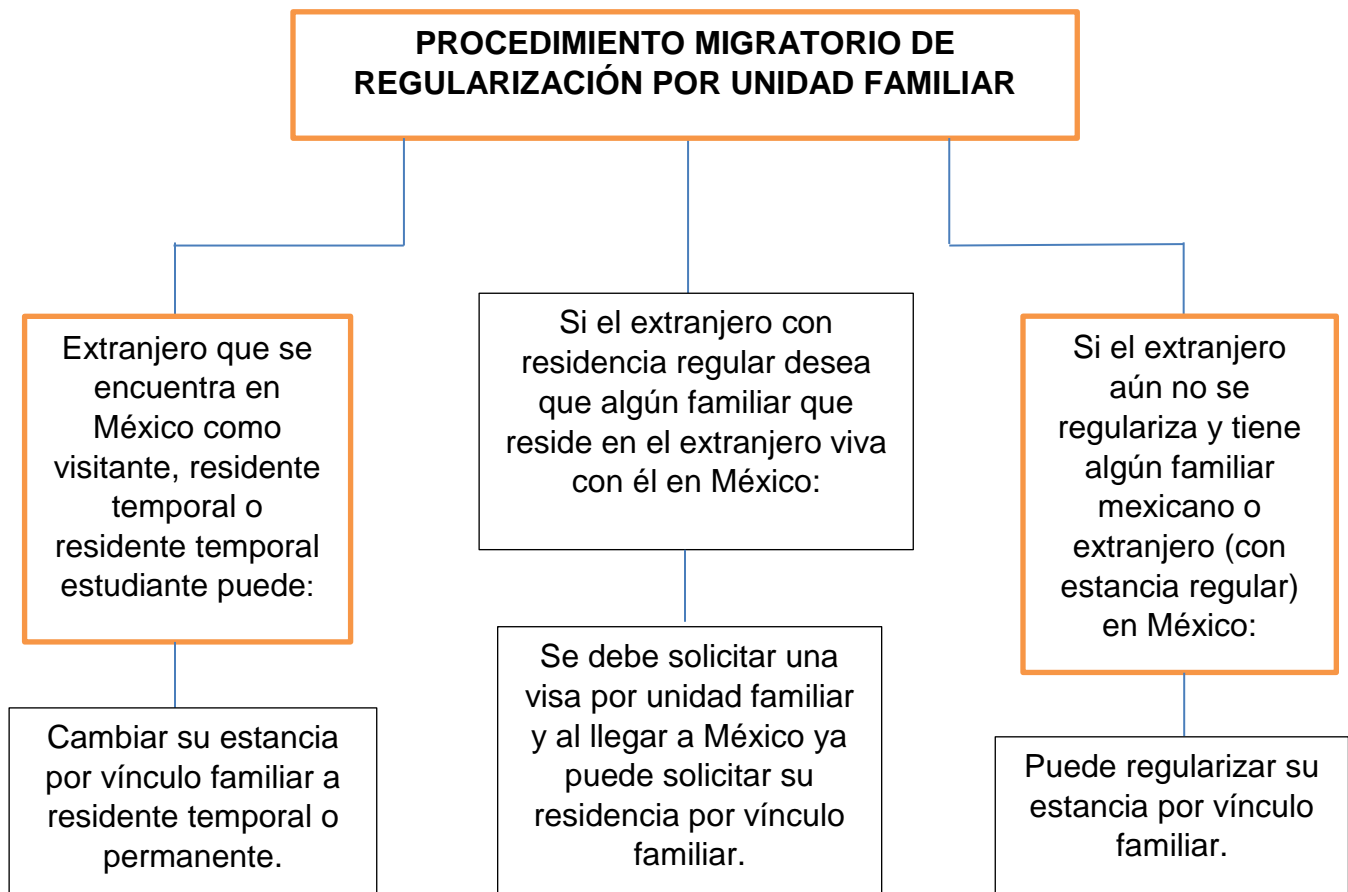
PROCEDIMIENTO MIGRATORIO DE REGULARIZACIÓN POR UNIDAD FAMILIAR

Extranjero que se encuentra en México como visitante, residente temporal o residente temporal estudiante puede:

Cambiar su estancia por vínculo familiar a residente temporal o permanente.

Si el extranjero con residencia regular desea que algún familiar que reside en el extranjero viva con él en México:

Se debe solicitar una visa por unidad familiar y al llegar a México ya puede solicitar su residencia por vínculo familiar.

Si el extranjero aún no se regulariza y tiene algún familiar mexicano o extranjero (con estancia regular) en México:

Puede regularizar su estancia por vínculo familiar.